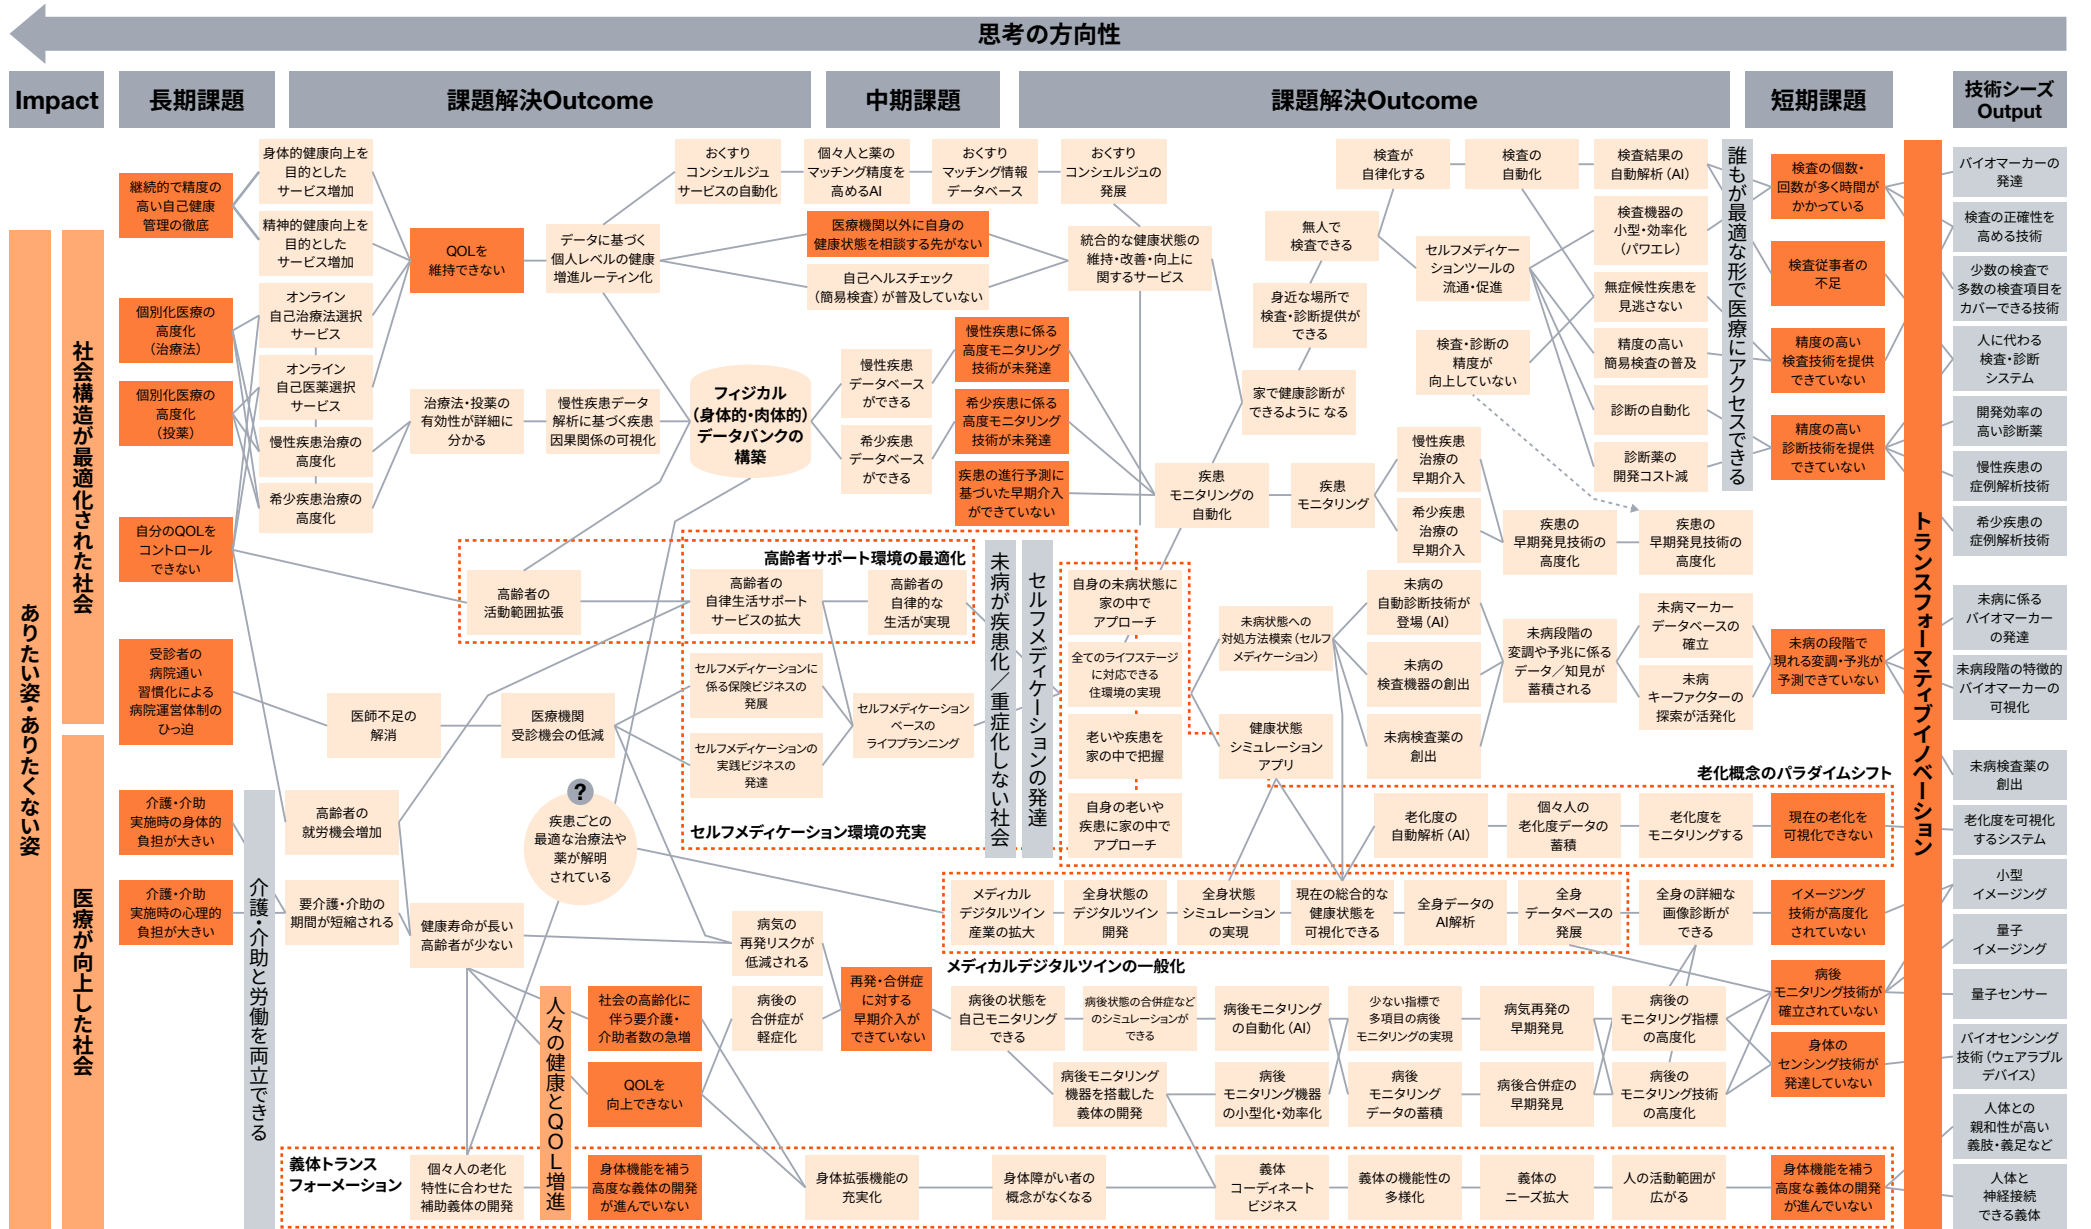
思考の方向性

Impact
長期課題
課題解決Outcome
中期課題
課題解決Outcome
短期課題
技術シーズ Output

ありたい姿・ありたくない姿
社会構造が最適化された社会
医療が向上した社会
介護・介助と労働を両立できる
人々の健康とQOL増進
誰もが最適な形で医療にアクセスできる
トランスフォーマティブイノベーション

継続的で精度の高い自己健康管理の徹底
個別化医療の高度化（治療法）
個別化医療の高度化（投薬）
自分のQOLをコントロールできない
受診者の病院通い習慣化による病院運営体制のひっ迫
介護・介助実施時の身体的負担が大きい
介護・介助実施時の心理的負担が大きい

身体的健康向上を目的としたサービス増加
精神的健康向上を目的としたサービス増加
オンライン自己治療法選択サービス
オンライン自己医薬選択サービス
慢性疾患治療の高度化
希少疾患治療の高度化
QOLを維持できない
治療法・投薬の有効性が詳細に分かる
データに基づく個人レベルの健康増進ルーティン化
慢性疾患データ解析に基づく疾患因果関係の可視化
フィジカル（身体的・肉体的）データバンクの構築
おくすりコンシェルジュサービスの自動化
個々人と薬のマッチング精度を高めるAI
おくすりマッチング情報データベース
おくすりコンシェルジュの発展
医療機関以外に自身の健康状態を相談する先がない
自己ヘルスチェック（簡易検査）が普及していない
統合的な健康状態の維持・改善・向上に関するサービス
慢性疾患データベースができる
希少疾患データベースができる
慢性疾患に係る高度モニタリング技術が未発達
希少疾患に係る高度モニタリング技術が未発達
疾患の進行予測に基づいた早期介入ができていない
疾患モニタリングの自動化
疾患モニタリング
検査が自律化する
検査の自動化
検査結果の自動解析（AI）
無人で検査できる
身近な場所で検査・診断提供ができる
家で健康診断ができるようになる
セルフメディケーションツールの流通・促進
検査・診断の精度が向上していない
検査機器の小型・効率化（パワエレ）
無症候性疾患を見逃さない
精度の高い簡易検査の普及
診断の自動化
診断薬の開発コスト減
慢性疾患治療の早期介入
希少疾患治療の早期介入
疾患の早期発見技術の高度化
疾患の早期発見技術の高度化
検査の個数・回数が多く時間がかかっている
検査従事者の不足
精度の高い検査技術を提供できていない
精度の高い診断技術を提供できていない

バイオマーカーの発達
検査の正確性を高める技術
少数の検査で多数の検査項目をカバーできる技術
人に代わる検査・診断システム
開発効率の高い診断薬
慢性疾患の症例解析技術
希少疾患の症例解析技術

高齢者サポート環境の最適化
高齢者の活動範囲拡張
高齢者の自律生活サポートサービスの拡大
高齢者の自律的な生活が実現
未病が疾患化／重症化しない社会
セルフメディケーションの発達
自身の未病状態に家の中でアプローチ
全てのライフステージに対応できる住環境の実現
老いや疾患を家の中で把握
自身の老いや疾患に家の中でアプローチ
未病状態への対処方法模索（セルフメディケーション）
健康状態シミュレーションアプリ
未病の自動診断技術が登場（AI）
未病の検査機器の創出
未病検査薬の創出
未病段階の変調や予兆に係るデータ／知見が蓄積される
未病マーカーデータベースの確立
未病キーファクターの探索が活発化
未病の段階で現れる変調・予兆が予測できていない
未病に係るバイオマーカーの発達
未病段階の特徴的バイオマーカーの可視化
未病検査薬の創出

医師不足の解消
医療機関受診機会の低減
セルフメディケーションに係る保険ビジネスの発展
セルフメディケーションの実践ビジネスの発達
セルフメディケーションベースのライフプランニング
セルフメディケーション環境の充実
?
疾患ごとの最適な治療法や薬が解明されている
高齢者の就労機会増加
要介護・介助の期間が短縮される
健康寿命が長い高齢者が少ない
病気の再発リスクが低減される

老化概念のパラダイムシフト
老化度の自動解析（AI）
個々人の老化度データの蓄積
老化度をモニタリングする
現在の老化を可視化できない
老化度を可視化するシステム

メディカルデジタルツイン産業の拡大
全身状態のデジタルツイン開発
全身状態シミュレーションの実現
現在の総合的な健康状態を可視化できる
全身データのAI解析
全身データベースの発展
全身の詳細な画像診断ができる
イメージング技術が高度化されていない
メディカルデジタルツインの一般化
小型イメージング
量子イメージング
量子センサー

社会の高齢化に伴う要介護・介助者数の急増
QOLを向上できない
病後の合併症が軽症化
再発・合併症に対する早期介入ができていない
病後の状態を自己モニタリングできる
病後状態の合併症などのシミュレーションができる
病後モニタリングの自動化（AI）
少ない指標で多項目の病後モニタリングの実現
病気再発の早期発見
病後のモニタリング指標の高度化
病後モニタリング技術が確立されていない
身体のセンシング技術が発達していない
バイオセンシング技術（ウェアラブルデバイス）
病後モニタリング機器を搭載した義体の開発
病後モニタリング機器の小型化・効率化
病後モニタリングデータの蓄積
病後合併症の早期発見
病後のモニタリング技術の高度化

義体トランスフォーメーション
個々人の老化特性に合わせた補助義体の開発
身体機能を補う高度な義体の開発が進んでいない
身体拡張機能の充実化
身体障がい者の概念がなくなる
義体コーディネートビジネス
義体の機能性の多様化
義体のニーズ拡大
人の活動範囲が広がる
身体機能を補う高度な義体の開発が進んでいない
人体との親和性が高い義肢・義足など
人体と神経接続できる義体